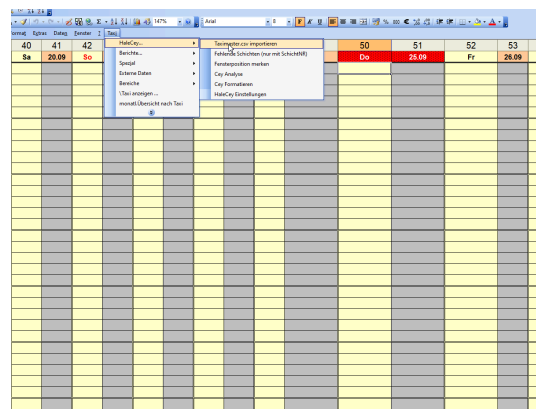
147%
Arial
8
F K U
% 000 €
ormat Extras Daten Fenster ? Taxi
HaleCey...
Berichte...
Spezial
Externe Daten
Bereiche
\Taxi anzeigen ...
monatl.Übersicht nach Taxi
Taxirmaster.csv importieren
Fehlende Schichten (nur mit SchichtNR)
Fensterposition merken
Cey Analyse
Cey Formatieren
HaleCey Einstellungen

| 40 | 41 | 42 | 50 | 51 | 52 | 53 |
|---|---|---|---|---|---|---|
| Sa | 20.09 | So | Do | 25.09 | Fr | 26.09 |